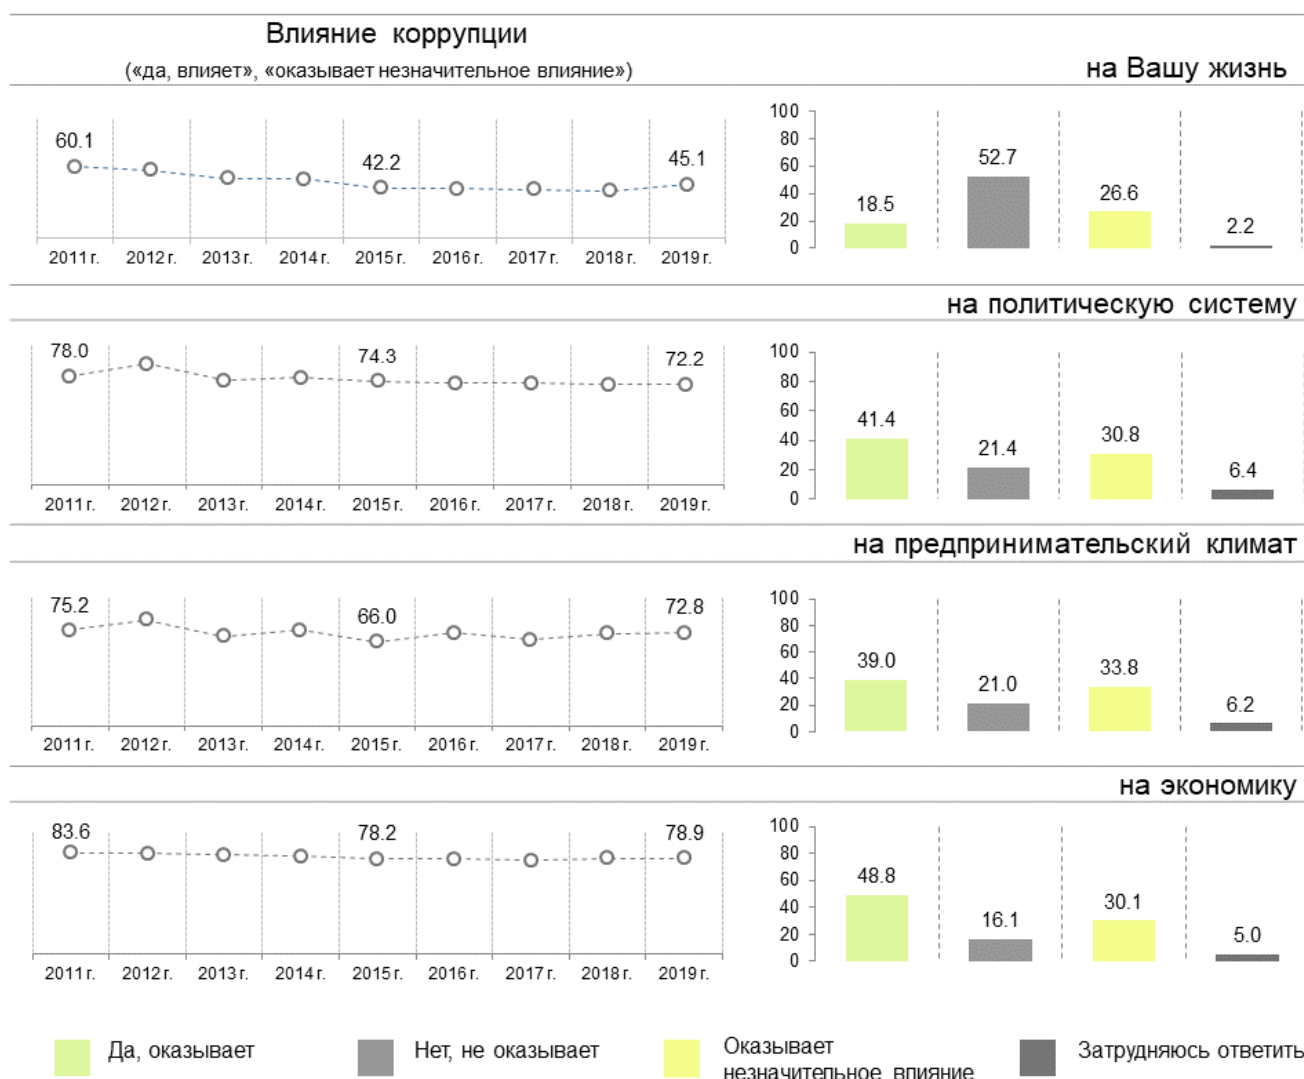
Влияние коррупции
(«да, влияет», «оказывает незначительное влияние»)

на Вашу жизнь

60.1
42.2
45.1
2011 г. 2012 г. 2013 г. 2014 г. 2015 г. 2016 г. 2017 г. 2018 г. 2019 г.

100
80
60
40
20
0
18.5
52.7
26.6
2.2

на политическую систему

78.0
74.3
72.2
2011 г. 2012 г. 2013 г. 2014 г. 2015 г. 2016 г. 2017 г. 2018 г. 2019 г.

100
80
60
40
20
0
41.4
21.4
30.8
6.4

на предпринимательский климат

75.2
66.0
72.8
2011 г. 2012 г. 2013 г. 2014 г. 2015 г. 2016 г. 2017 г. 2018 г. 2019 г.

100
80
60
40
20
0
39.0
21.0
33.8
6.2

на экономику

83.6
78.2
78.9
2011 г. 2012 г. 2013 г. 2014 г. 2015 г. 2016 г. 2017 г. 2018 г. 2019 г.

100
80
60
40
20
0
48.8
16.1
30.1
5.0

Да, оказывает
Нет, не оказывает
Оказывает незначительное влияние
Затрудняюсь ответить